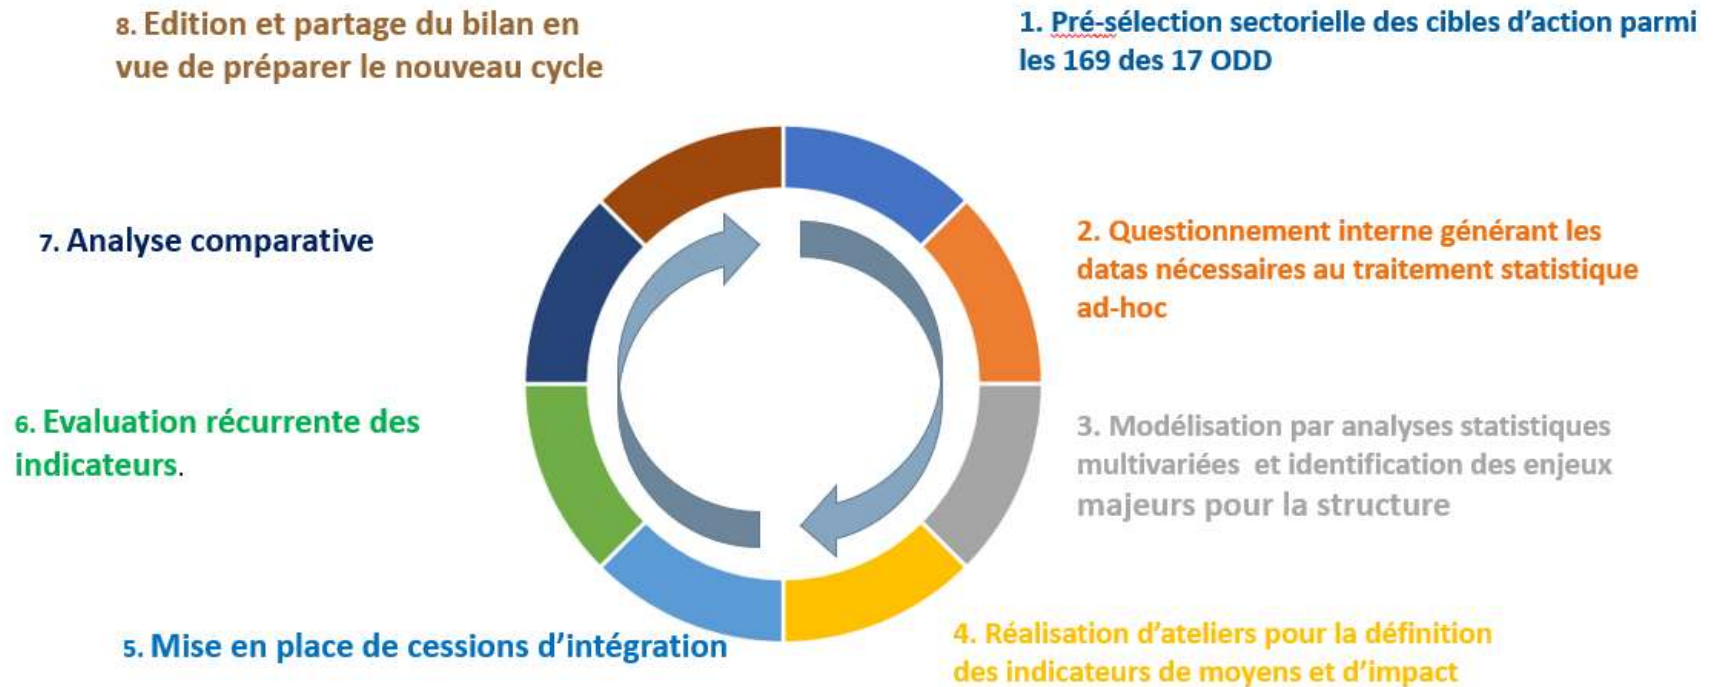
8. Edition et partage du bilan en vue de préparer le nouveau cycle

1. Pré-sélection sectorielle des cibles d'action parmi les 169 des 17 ODD

7. Analyse comparative

2. Questionnement interne générant les datas nécessaires au traitement statistique ad-hoc

6. Evaluation récurrente des indicateurs.

3. Modélisation par analyses statistiques multivariées et identification des enjeux majeurs pour la structure

5. Mise en place de cessions d'intégration

4. Réalisation d'ateliers pour la définition des indicateurs de moyens et d'impact